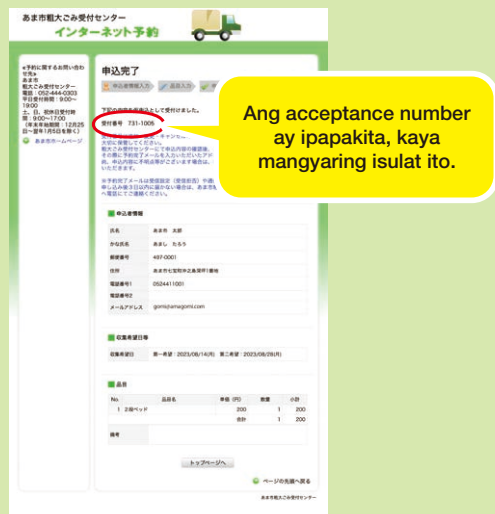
あま市粗大ごみ受付センター
インターネット予約

★予約に関するお問い合わせ先★
あま市
粗大ごみ受付センター
電話：052-444-0303
平日受付時間：9:00～18:00
土、日、祝休日受付時間：9:00～17:00
（年末年始期間：12月29日～翌年1月3日を除く）
あま市ホームページ

申込完了

申込受付入力　品目入力

下記の内容を申込として受付いたしました。

受付番号　731-1005

Ang acceptance number ay ipapakita, kaya mangyaring isulat ito.

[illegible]

申込者情報

| 氏名 | あま市　太郎 |
|---|---|
| かな氏名 | あまし　たろう |
| 郵便番号 | 497-0001 |
| 住所 | あま市七宝町沖之島深坪1番地 |
| 電話番号1 | 0524411001 |
| 電話番号2 | |
| メールアドレス | gomi@amagomi.com |

収集希望日等

| 収集希望日 | 第一希望：2023年08月14日　第二希望：2023年08月28日 |
|---|---|

品目

| No. | 品目名 | 単価（円） | 数量 | 小計 |
|---|---|---|---|---|
| 1 | 2段ベッド | 200 | 1 | 200 |
| | | 合計 | 1 | 200 |

備考

トップページへ

ページの先頭へ戻る

あま市粗大ごみ受付センター